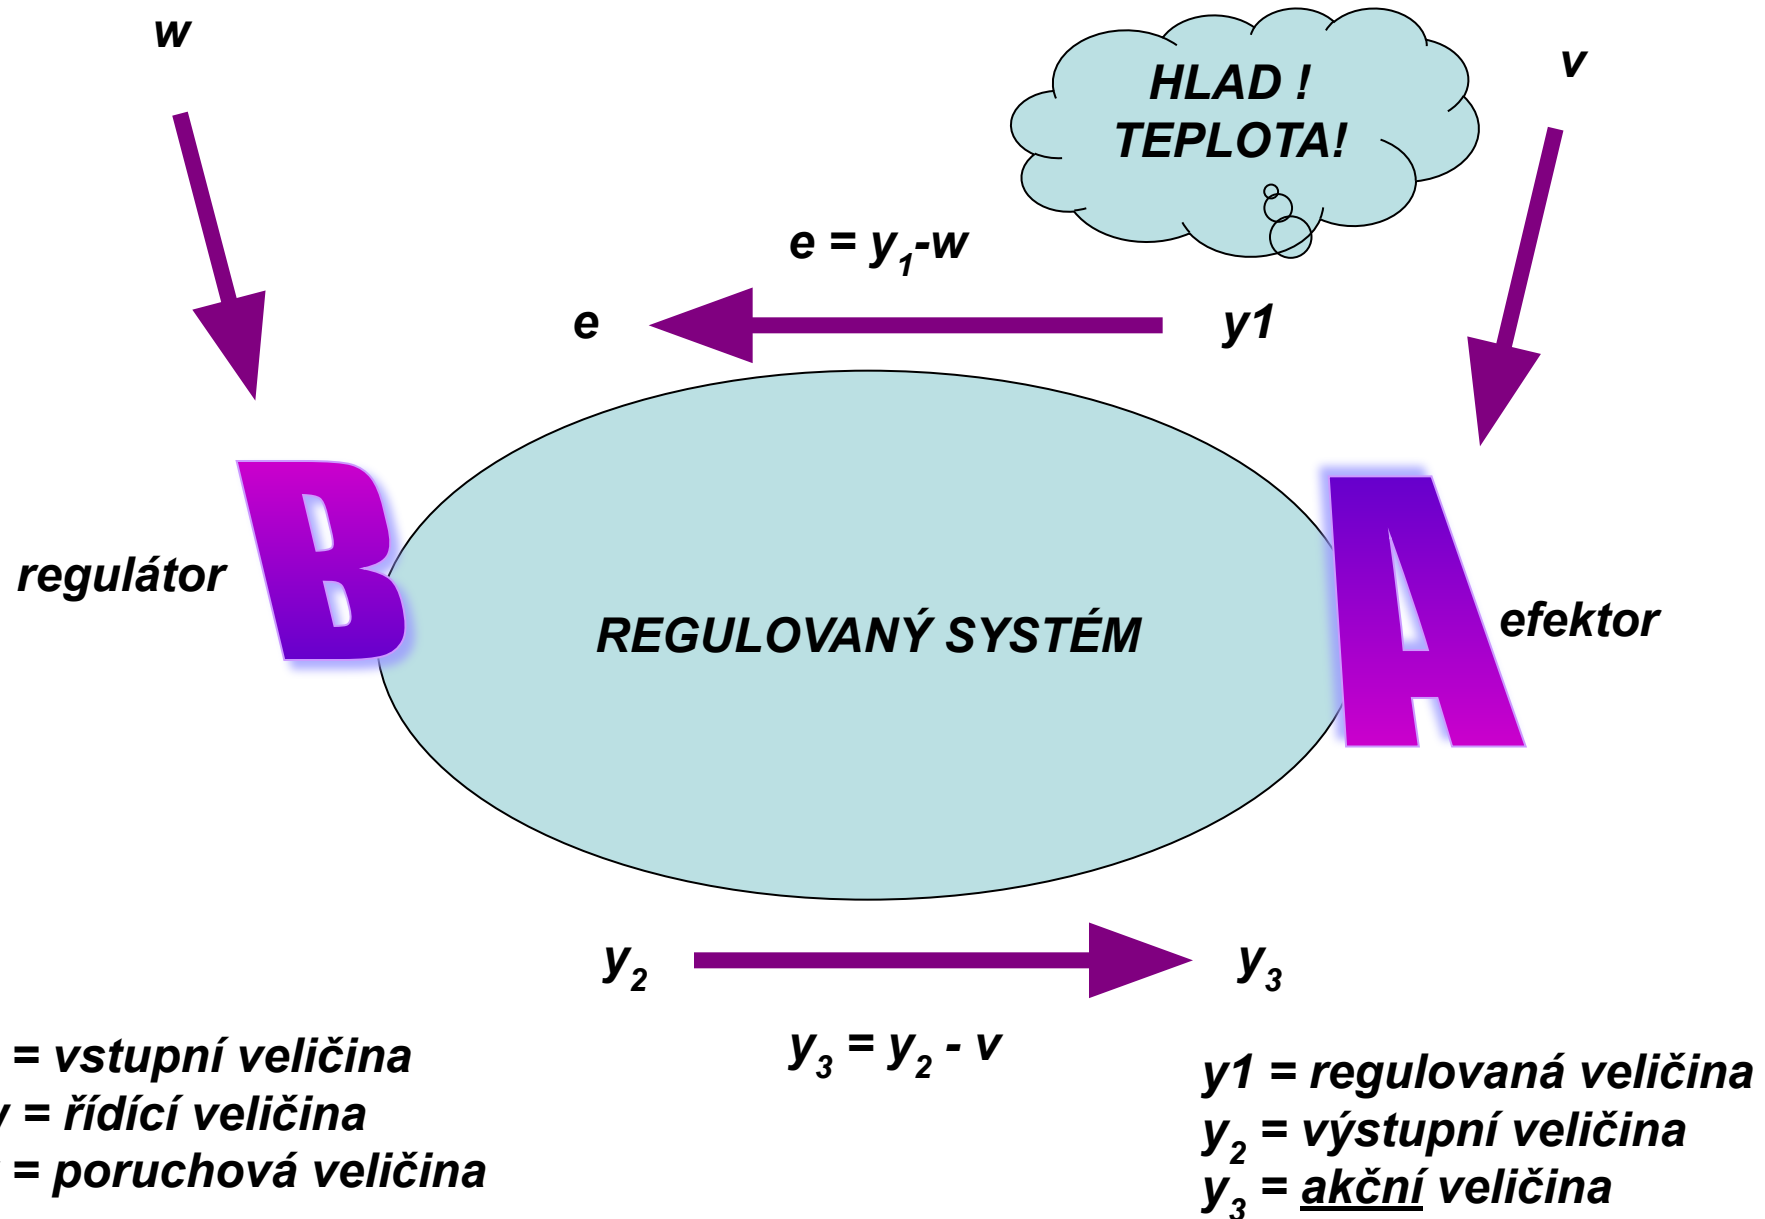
w

HLAD !
TEPLOTA!

v

$e = y_1 - w$

e

y1

B

regulátor

REGULOVANÝ SYSTÉM

A

efektor

$y_2$

$y_3$

$y_3 = y_2 - v$

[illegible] = vstupní veličina
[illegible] = řídící veličina
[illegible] = poruchová veličina

y1 = regulovaná veličina
$y_2$ = výstupní veličina
$y_3$ = akční veličina